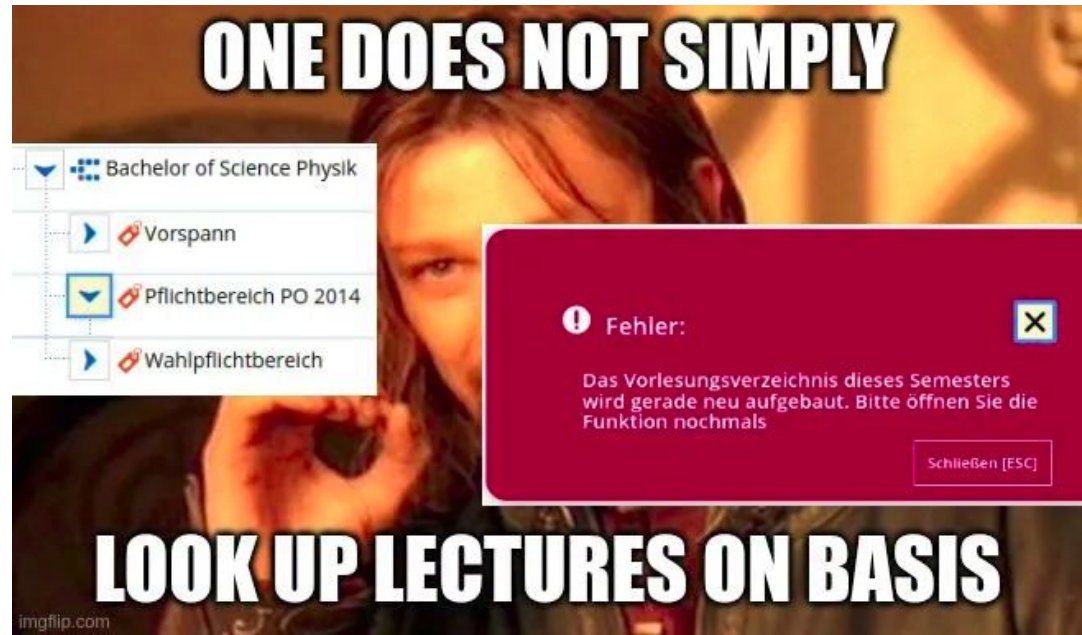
ONE DOES NOT SIMPLY

Bachelor of Science Physik

Vorspann

Pflichtbereich PO 2014

Wahlpflichtbereich

Fehler:

Das Vorlesungsverzeichnis dieses Semesters wird gerade neu aufgebaut. Bitte öffnen Sie die Funktion nochmals

Schließen [ESC]

LOOK UP LECTURES ON BASIS

imgflip.com